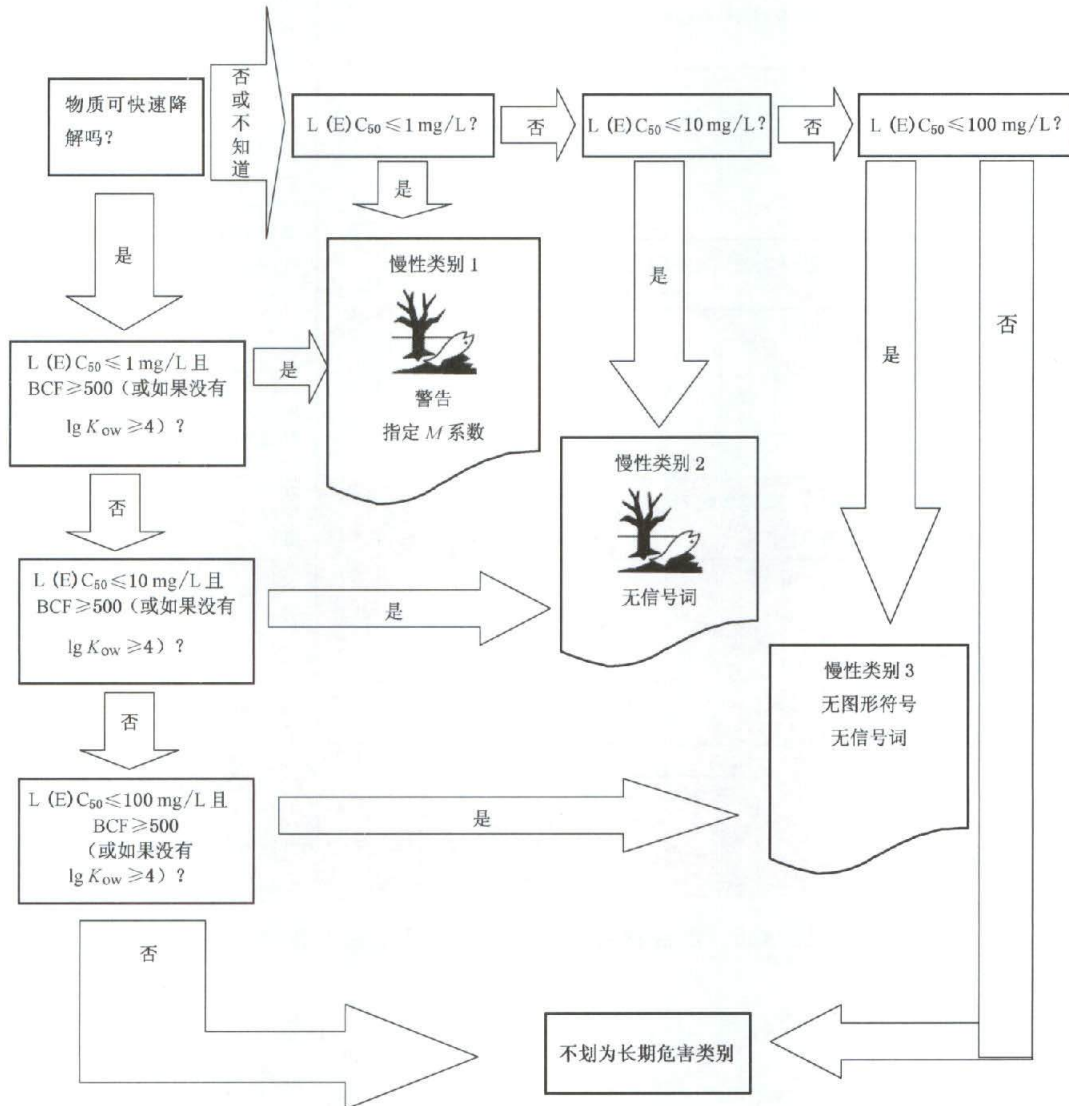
物质可快速降解吗?

否或不知道

L (E) $C_{50}$ ≤ 1 mg/L?

否

L (E) $C_{50}$ ≤ 10 mg/L?

否

L (E) $C_{50}$ ≤ 100 mg/L?

是

是

慢性类别 1
警告
指定 $M$ 系数

是

L (E) $C_{50}$ ≤ 1 mg/L 且 BCF ≥ 500 (或如果没有 lg $K_{ow}$ ≥ 4) ?

是

否

是

慢性类别 2
无信号词

否

L (E) $C_{50}$ ≤ 10 mg/L 且 BCF ≥ 500 (或如果没有 lg $K_{ow}$ ≥ 4) ?

是

否

慢性类别 3
无图形符号
无信号词

L (E) $C_{50}$ ≤ 100 mg/L 且 BCF ≥ 500 (或如果没有 lg $K_{ow}$ ≥ 4) ?

是

否

不划为长期危害类别